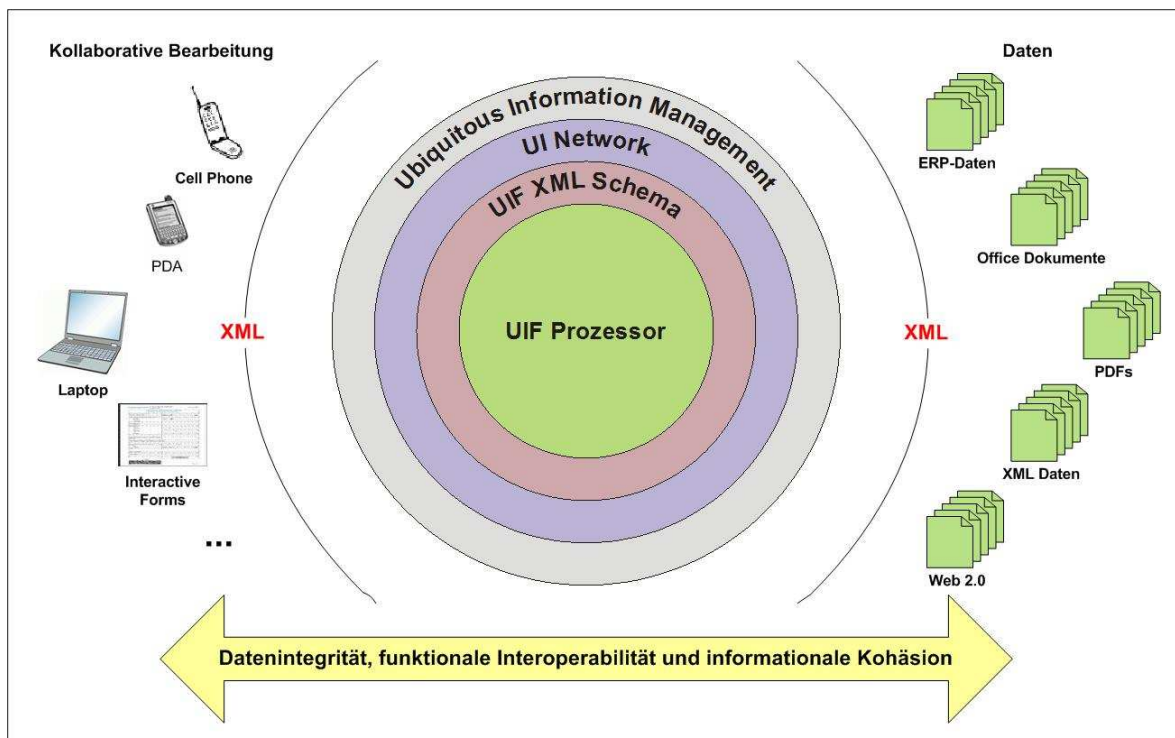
Kollaborative Bearbeitung

Cell Phone

PDA

Laptop

Interactive Forms

...

XML

Ubiquitous Information Management

UI Network

UIF XML Schema

UIF Prozessor

XML

Daten

ERP-Daten

Office Dokumente

PDFs

XML Daten

Web 2.0

Datenintegrität, funktionale Interoperabilität und informationale Kohäsion